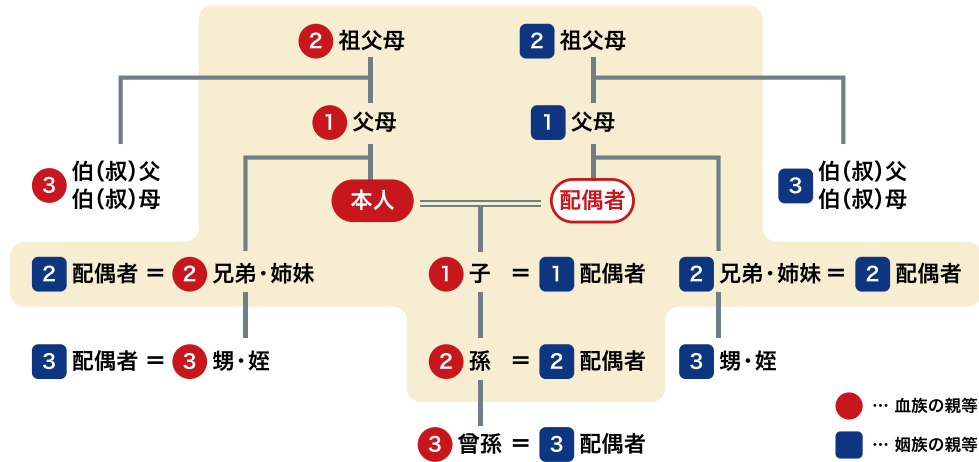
2 祖父母
2 祖父母
1 父母
1 父母
3 伯(叔)父 伯(叔)母
本人
配偶者
3 伯(叔)父 伯(叔)母
2 配偶者 ＝ 2 兄弟・姉妹
1 子 ＝ 1 配偶者
2 兄弟・姉妹 ＝ 2 配偶者
3 配偶者 ＝ 3 甥・姪
2 孫 ＝ 2 配偶者
3 甥・姪
3 曾孫 ＝ 3 配偶者
… 血族の親等
… 姻族の親等